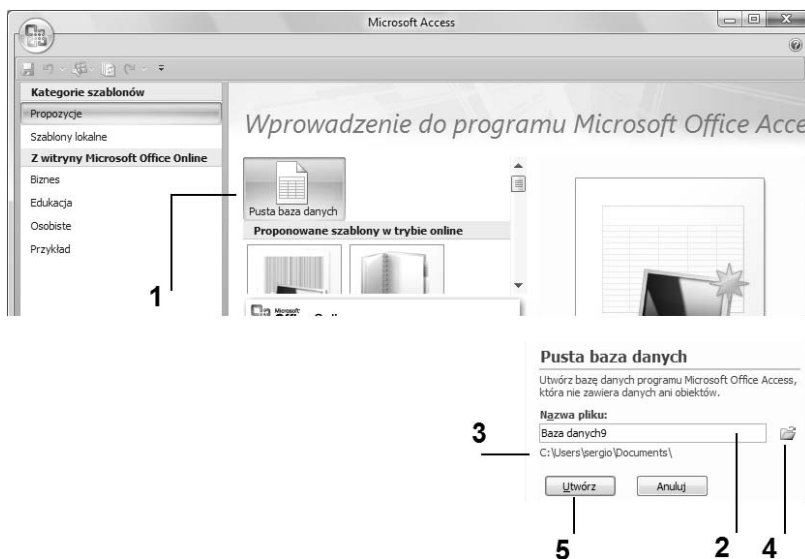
Microsoft Access

Kategorie szablonów

Propozycje

Szablony lokalne

Z witryny Microsoft Office Online

Biznes

Edukacja

Osobiste

Przykład

Wprowadzenie do programu Microsoft Office Acce

Pusta baza danych

Proponowane szablony w trybie online

1

Microsoft Office Online

Pusta baza danych

Utwórz bazę danych programu Microsoft Office Access, która nie zawiera danych ani obiektów.

Nazwa pliku:

Baza danych9

3

C:\Users\sergio\Documents\

Utwórz

Anuluj

5

2

4